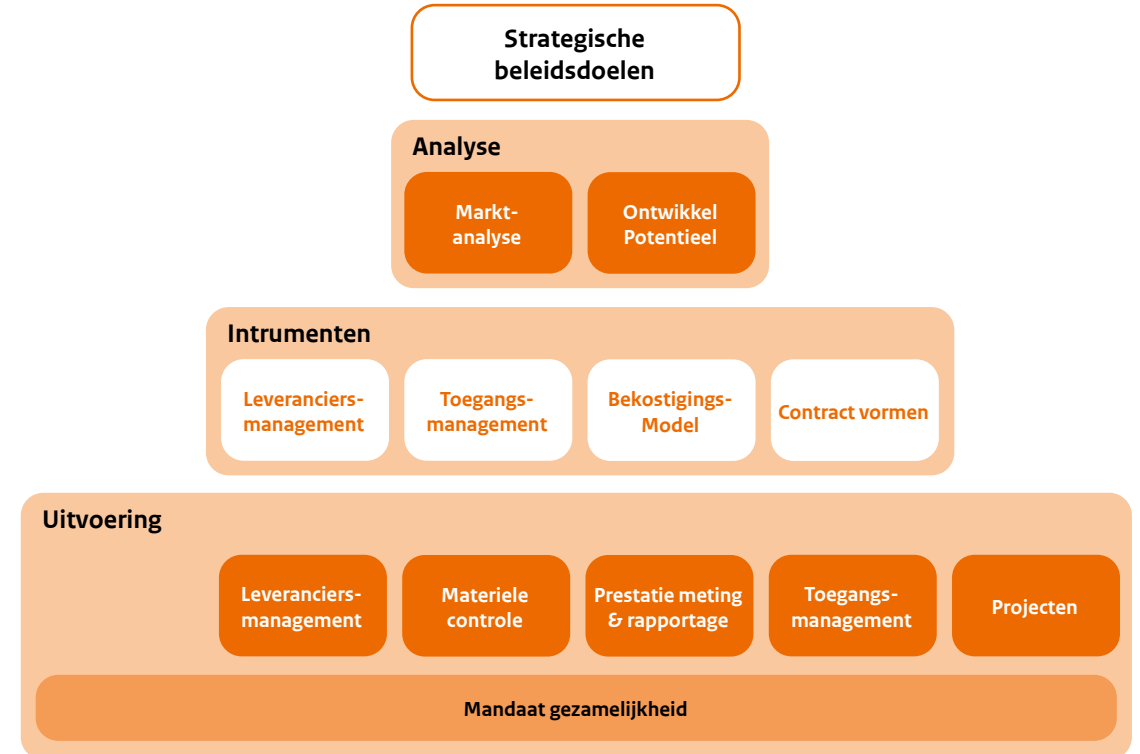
Strategische beleidsdoelen

Analyse

Marktanalyse

Ontwikkel Potentieel

Intrumenten

Leveranciersmanagement

Toegangsmanagement

Bekostigings-Model

Contract vormen

Uitvoering

Leveranciersmanagement

Materiele controle

Prestatie meting & rapportage

Toegangsmanagement

Projecten

Mandaat gezamelijkheid